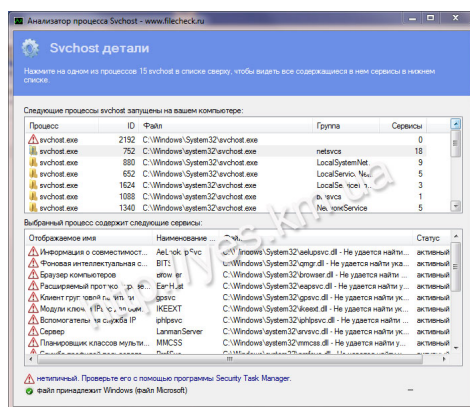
Анализатор процесса Svchost - www.filecheck.ru

Svchost детали

Нажмите на одном из процессов 15 svchost в списке сверху, чтобы видеть все содержащиеся в нем сервисы в нижнем списке.

Следующие процессы svchost запущены на вашем компьютере:

| Процесс | ID | Файл | Группа | Сервисы |
|---|---|---|---|---|
| svchost.exe | 2192 | C:\Windows\System32\svchost.exe | | 0 |
| svchost.exe | 752 | C:\Windows\System32\svchost.exe | netsvcs | 18 |
| svchost.exe | 880 | C:\Windows\System32\svchost.exe | LocalSystemNet... | 9 |
| svchost.exe | 652 | C:\Windows\System32\svchost.exe | LocalServic.No... | 5 |
| svchost.exe | 1624 | C:\Windows\System32\svchost.exe | LocalSe...ice | 3 |
| svchost.exe | 1088 | C:\Windows\System32\svchost.exe | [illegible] | 1 |
| svchost.exe | 1340 | C:\Windows\System32\svchost.exe | NetworkService | 5 |

Выбранный процесс содержит следующие сервисы:

| Отображаемое имя | Наименование ... | Файл | Статус |
|---|---|---|---|
| Информация о совместимост... | AeLookupSvc | C:\Windows\System32\aelupsvc.dll - Не удается найти ук... | активный |
| Фоновая интеллектуальная с... | BITS | C:\Windows\System32\qmgr.dll - Не удается найти ука... | активный |
| Браузер компьютеров | Browser | C:\Windows\System32\browser.dll - Не удается найти ... | активный |
| Расширяемый протокол пр... | EapHost | C:\Windows\System32\eapsvc.dll - Не удается найти ук... | активный |
| Клиент групповой политики | gpsvc | C:\Windows\System32\gpsvc.dll - Не удается найти ук... | активный |
| Модули ключей IPsec для ... | IKEEXT | C:\Windows\System32\ikeext.dll - Не удается найти ук... | активный |
| Вспомогательная служба IP | iphlpsvc | C:\Windows\System32\iphlpsvc.dll - Не удается найти ... | активный |
| Сервер | LanmanServer | C:\Windows\System32\srvsvc.dll - Не удается найти ук... | активный |
| Планировщик классов мульти... | MMCSS | C:\Windows\System32\mmcss.dll - Не удается найти ук... | активный |

нетипичный. Проверьте его с помощью программы Security Task Manager.
файл принадлежит Windows (файл Microsoft)

http://yes.km.ua